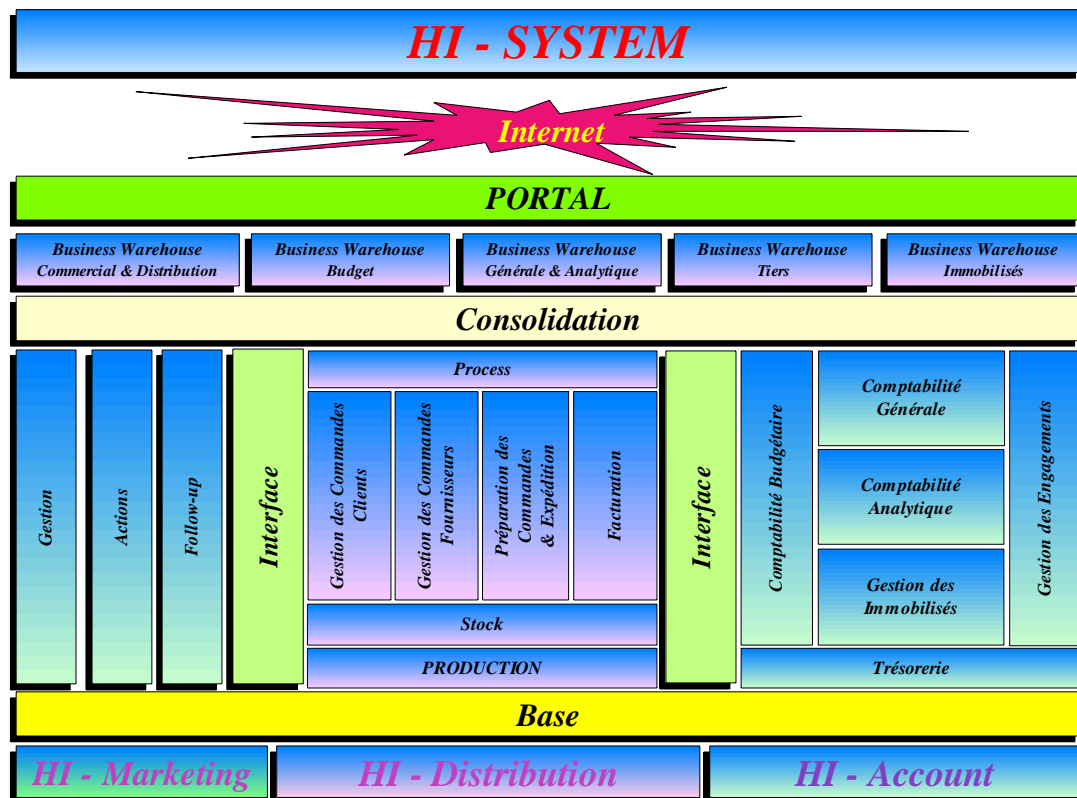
HI - SYSTEM

Internet

PORTAL

Business Warehouse
Commercial & Distribution

Business Warehouse
Budget

Business Warehouse
Générale & Analytique

Business Warehouse
Tiers

Business Warehouse
Immobilisés

Consolidation

Gestion

Actions

Follow-up

Interface

Process

Gestion des Commandes Clients

Gestion des Commandes Fournisseurs

Préparation des Commandes & Expédition

Facturation

Stock

PRODUCTION

Interface

Comptabilité Budgétaire

Comptabilité Générale

Comptabilité Analytique

Gestion des Immobilisés

Gestion des Engagements

Trésorerie

Base

HI - Marketing

HI - Distribution

HI - Account